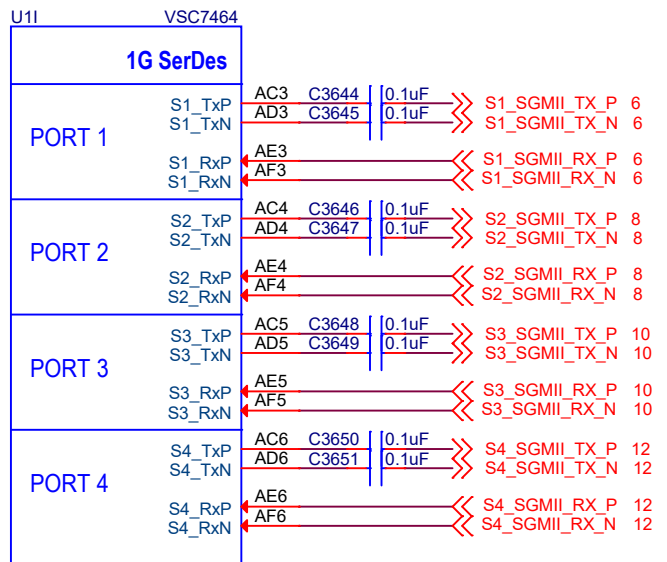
U1I
VSC7464

1G SerDes

PORT 1
S1_TxP
S1_TxN
S1_RxP
S1_RxN
AC3
AD3
AE3
AF3
C3644
C3645
0.1uF
0.1uF
S1_SGMII_TX_P 6
S1_SGMII_TX_N 6
S1_SGMII_RX_P 6
S1_SGMII_RX_N 6

PORT 2
S2_TxP
S2_TxN
S2_RxP
S2_RxN
AC4
AD4
AE4
AF4
C3646
C3647
0.1uF
0.1uF
S2_SGMII_TX_P 8
S2_SGMII_TX_N 8
S2_SGMII_RX_P 8
S2_SGMII_RX_N 8

PORT 3
S3_TxP
S3_TxN
S3_RxP
S3_RxN
AC5
AD5
AE5
AF5
C3648
C3649
0.1uF
0.1uF
S3_SGMII_TX_P 10
S3_SGMII_TX_N 10
S3_SGMII_RX_P 10
S3_SGMII_RX_N 10

PORT 4
S4_TxP
S4_TxN
S4_RxP
S4_RxN
AC6
AD6
AE6
AF6
C3650
C3651
0.1uF
0.1uF
S4_SGMII_TX_P 12
S4_SGMII_TX_N 12
S4_SGMII_RX_P 12
S4_SGMII_RX_N 12